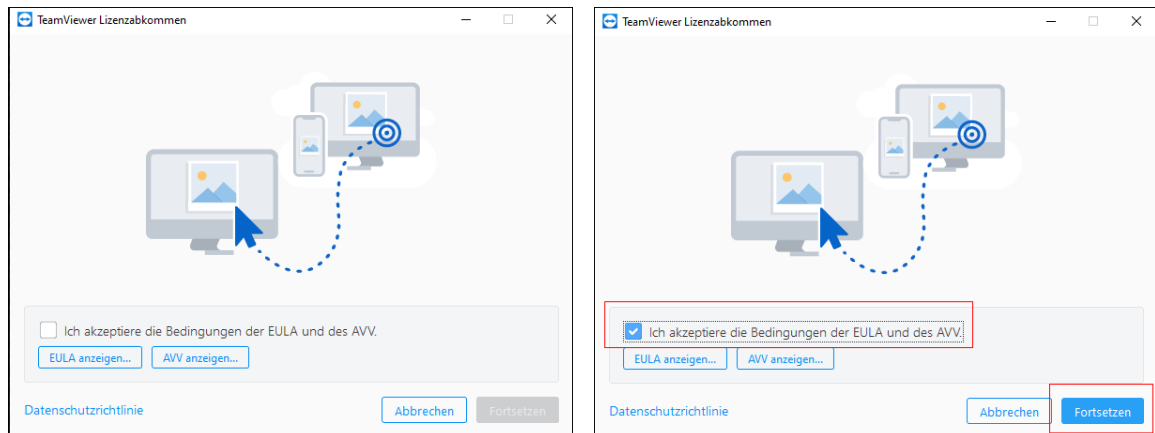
TeamViewer Lizenzabkommen

Ich akzeptiere die Bedingungen der EULA und des AVV.

EULA anzeigen... AVV anzeigen...

Datenschutzrichtlinie

Abbrechen Fortsetzen

TeamViewer Lizenzabkommen

Ich akzeptiere die Bedingungen der EULA und des AVV.

EULA anzeigen... AVV anzeigen...

Datenschutzrichtlinie

Abbrechen Fortsetzen